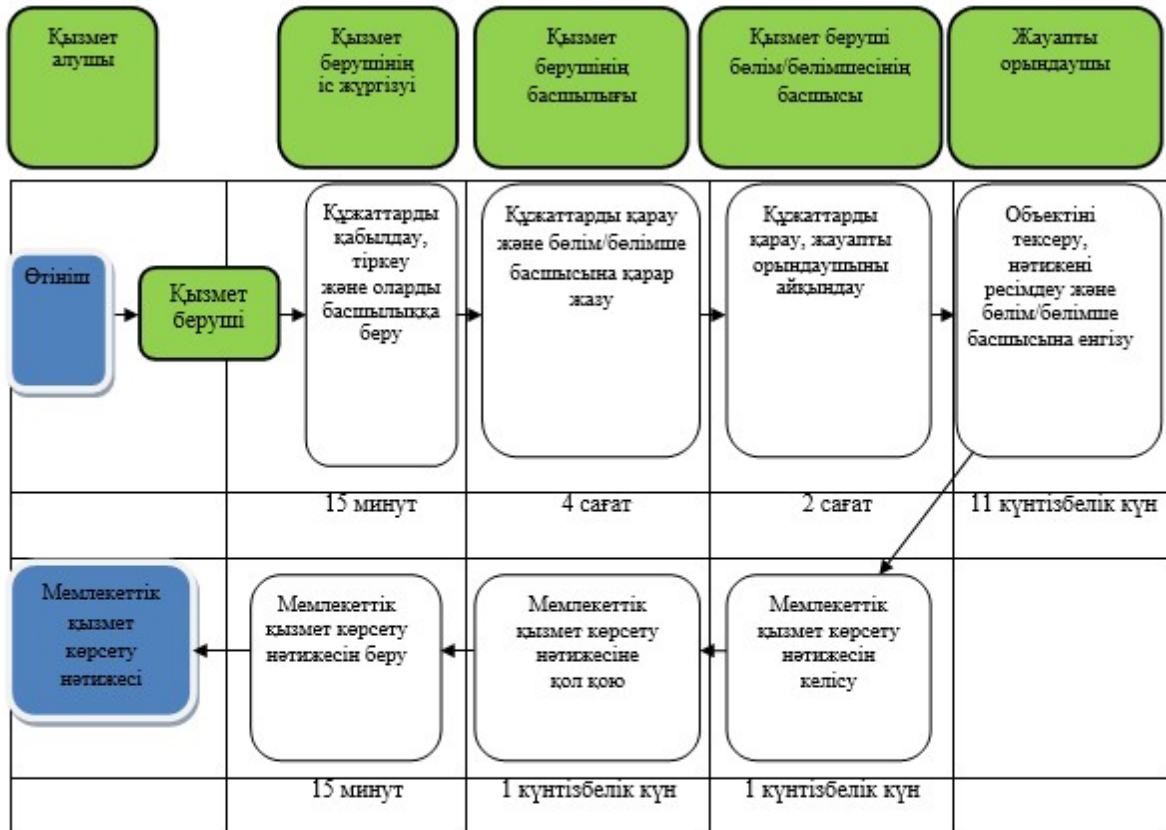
Қызмет алушы

Қызмет берушінің іс жүргізуі

Қызмет берушінің басшылығы

Қызмет беруші бөлім/бөлімшесінің басшысы

Жауапты орындаушы

Өтініш

Қызмет беруші

Құжаттарды қабылдау, тіркеу және оларды басшылыққа беру

Құжаттарды қарау және бөлім/бөлімше басшысына қарар жазу

Құжаттарды қарау, жауапты орындаушыны айқындау

Объектіні тексеру, нәтижені ресімдеу және бөлім/бөлімше басшысына енгізу

15 минут

4 сағат

2 сағат

11 күнтізбелік күн

Мемлекеттік қызмет көрсету нәтижесі

Мемлекеттік қызмет көрсету нәтижесін беру

Мемлекеттік қызмет көрсету нәтижесіне қол қою

Мемлекеттік қызмет көрсету нәтижесін келісу

15 минут

1 күнтізбелік күн

1 күнтізбелік күн